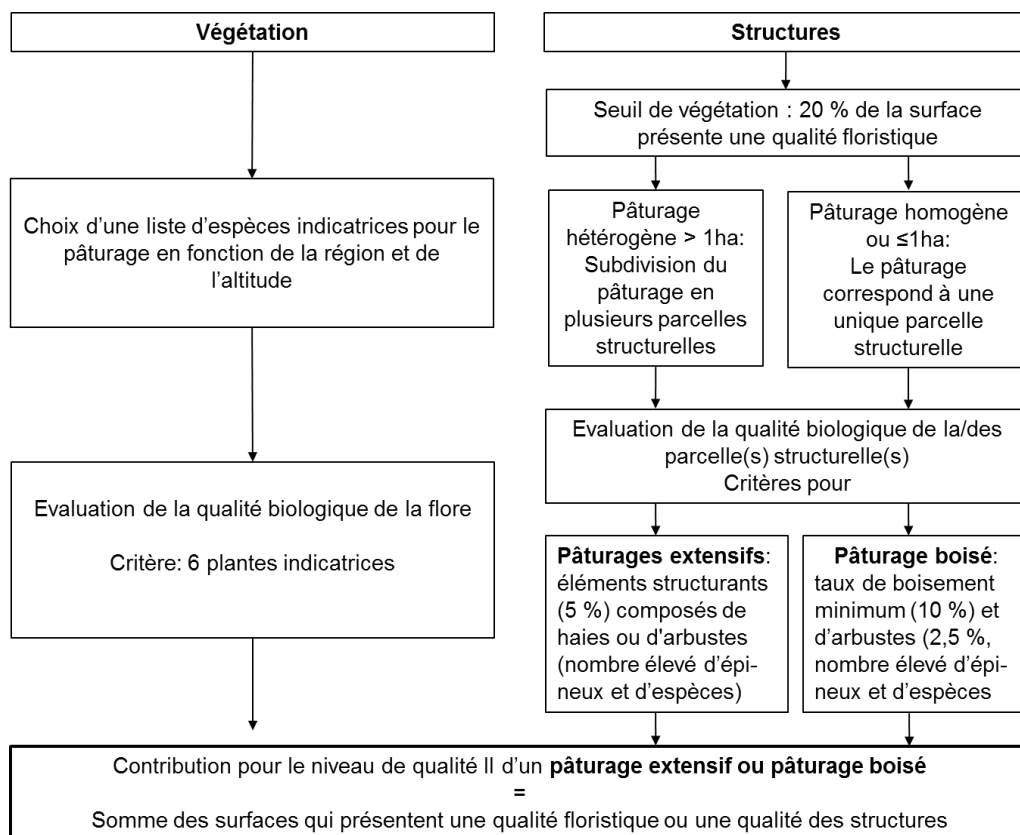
Végétation

Choix d'une liste d'espèces indicatrices pour le pâturage en fonction de la région et de l'altitude

Evaluation de la qualité biologique de la flore

Critère: 6 plantes indicatrices

Structures

Seuil de végétation : 20 % de la surface présente une qualité floristique

Pâturage hétérogène > 1ha: Subdivision du pâturage en plusieurs parcelles structurelles

Pâturage homogène ou ≤1ha: Le pâturage correspond à une unique parcelle structurelle

Evaluation de la qualité biologique de la/des parcelle(s) structurelle(s) Critères pour

**Pâturages extensifs**: éléments structurants (5 %) composés de haies ou d'arbustes (nombre élevé d'épineux et d'espèces)

**Pâturage boisé**: taux de boisement minimum (10 %) et d'arbustes (2,5 %, nombre élevé d'épineux et d'espèces

Contribution pour le niveau de qualité II d'un **pâturage extensif ou pâturage boisé**
**=**
Somme des surfaces qui présentent une qualité floristique ou une qualité des structures